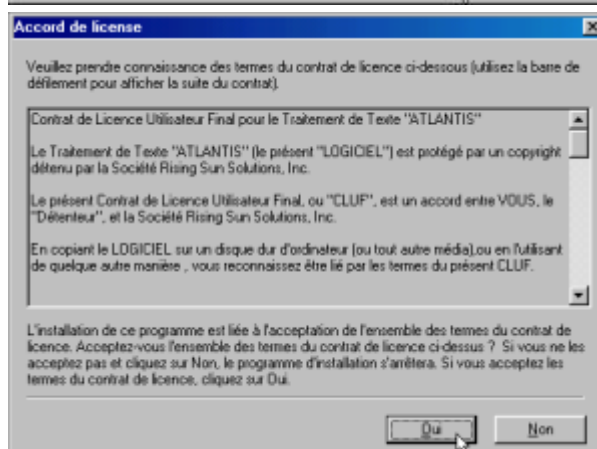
Accord de license

Veuillez prendre connaissance des termes du contrat de licence ci-dessous (utilisez la barre de défilement pour afficher la suite du contrat).

Contrat de Licence Utilisateur Final pour le Traitement de Texte "ATLANTIS"

Le Traitement de Texte "ATLANTIS" (le présent "LOGICIEL") est protégé par un copyright détenu par la Société Rising Sun Solutions, Inc.

Le présent Contrat de Licence Utilisateur Final, ou "CLUF", est un accord entre VOUS, le "Détenteur", et la Société Rising Sun Solutions, Inc.

En copiant le LOGICIEL sur un disque dur d'ordinateur (ou tout autre média),ou en l'utilisant de quelque autre manière , vous reconnaissez être lié par les termes du présent CLUF.

L'installation de ce programme est liée à l'acceptation de l'ensemble des termes du contrat de licence. Acceptez-vous l'ensemble des termes du contrat de licence ci-dessus ? Si vous ne les acceptez pas et cliquez sur Non, le programme d'installation s'arrêtera. Si vous acceptez les termes du contrat de licence, cliquez sur Oui.

Oui Non